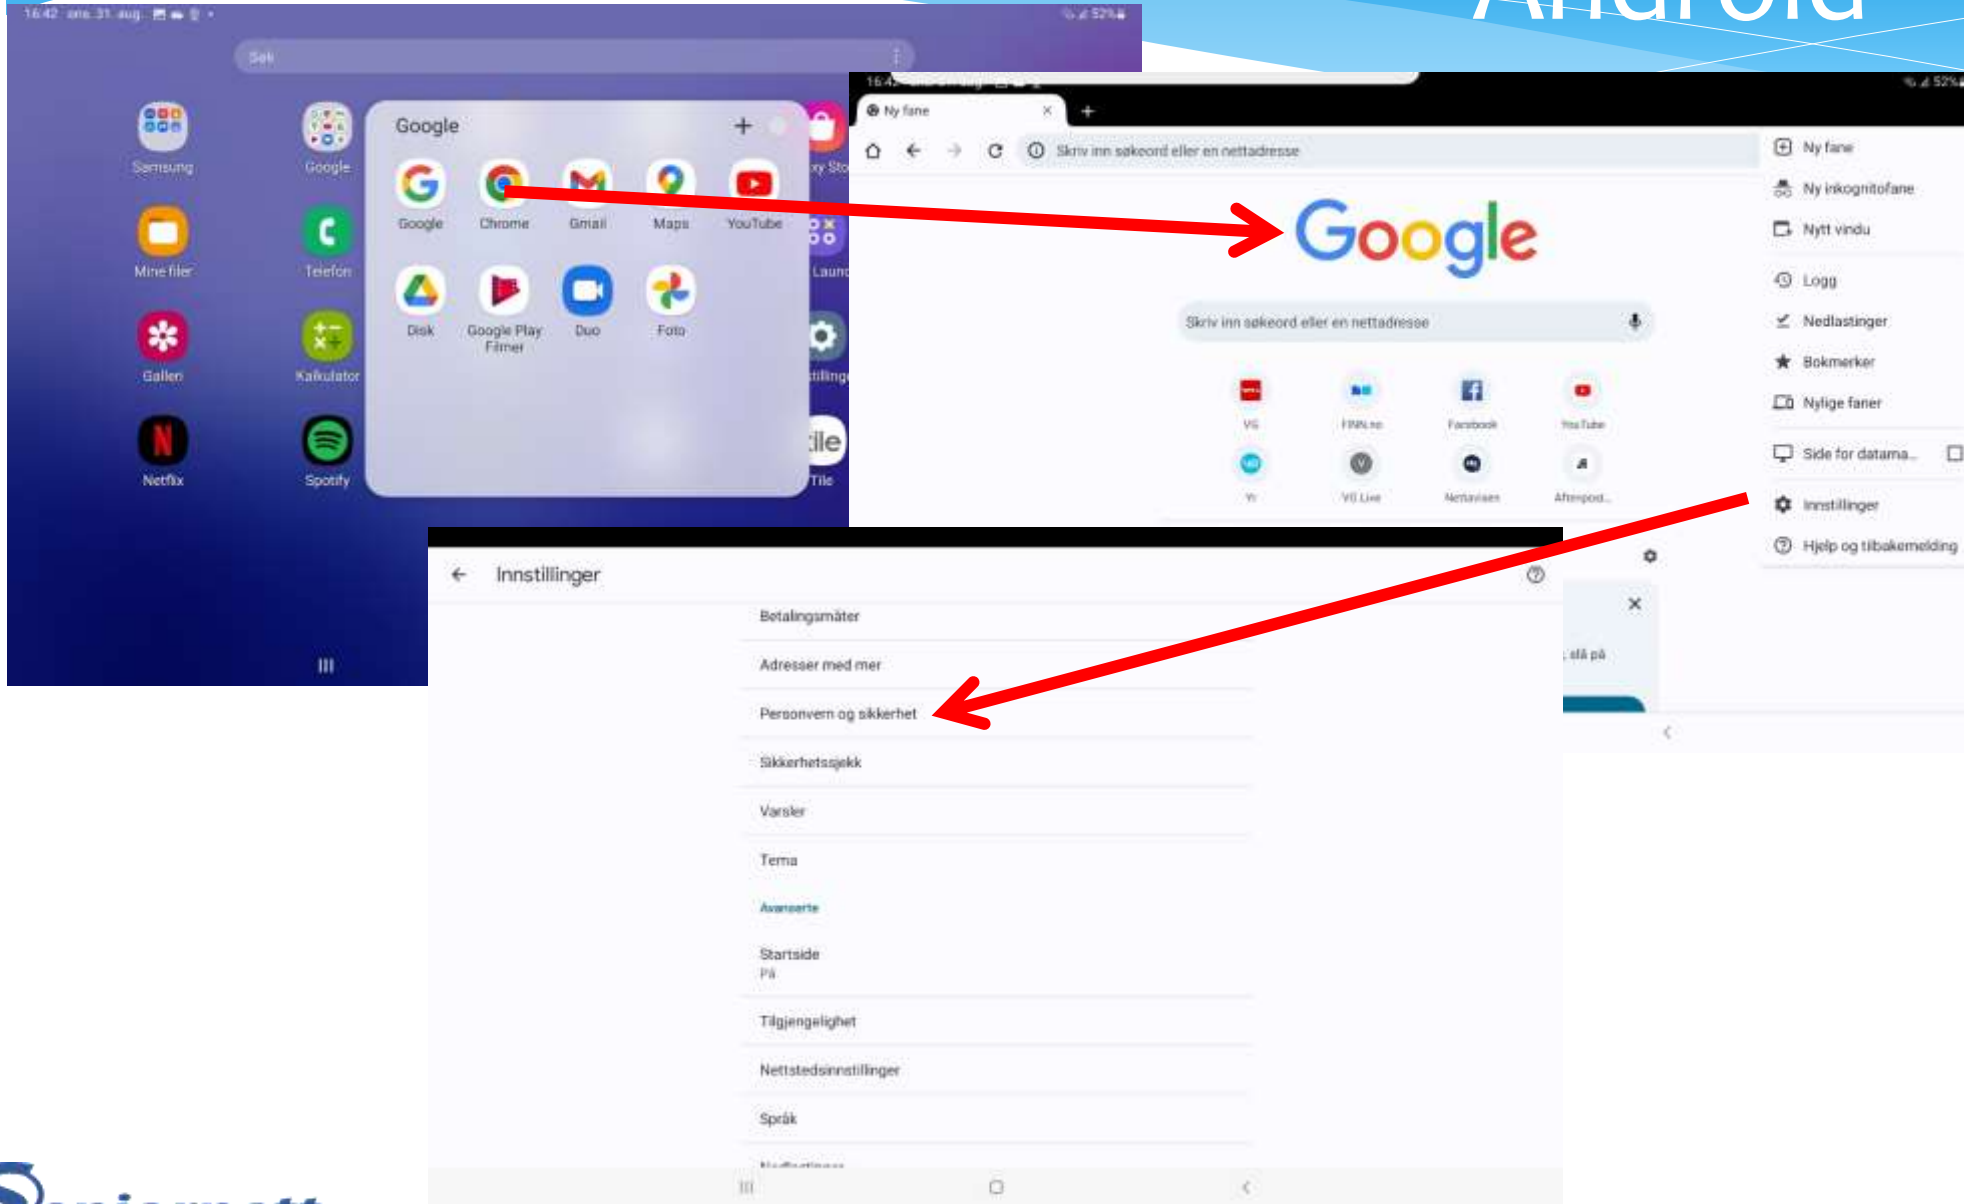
Android

16:42 ons. 31. aug.

Søk

Samsung
Google
Mine filer
Telefon
Galleri
Kalkulator
Netflix
Spotify

Google
Google
Chrome
Gmail
Maps
YouTube
Disk
Google Play Filmer
Duo
Foto

Ny fane
Skriv inn søkeord eller en nettadresse
Google
Skriv inn søkeord eller en nettadresse
VG
FINN.no
Facebook
YouTube
Yr
VG Live
Nettavisen
Aftenpod...

Ny fane
Ny inkognitofane
Nytt vindu
Logg
Nedlastinger
Bokmerker
Nylige faner
Side for datama...
Innstillinger
Hjelp og tilbakemelding

Innstillinger
Betalingsmåter
Adresser med mer
Personvern og sikkerhet
Sikkerhetssjekk
Varsler
Tema
Avanserte
Startside
På
Tilgjengelighet
Nettstedsinnstillinger
Språk
Nedlastinger

slå på